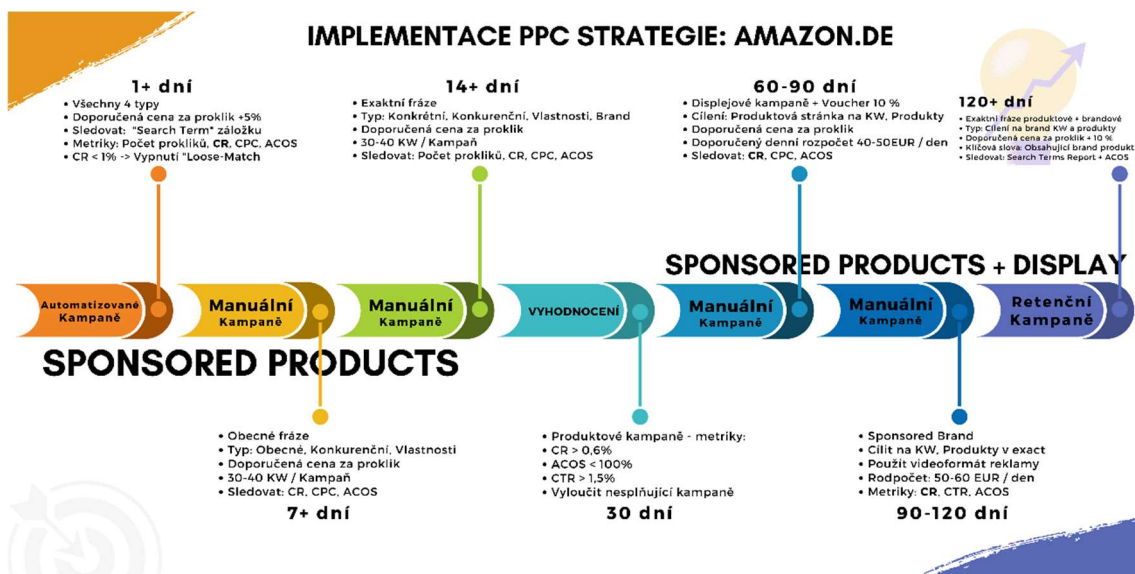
IMPLEMENTACE PPC STRATEGIE: AMAZON.DE

1+ dní
• Všechny 4 typy
• Doporučená cena za proklik +5%
• Sledovat: "Search Term" záložku
• Metriky: Počet prokliků, **CR**, CPC, ACOS
• CR < 1% -> Vypnutí "Loose-Match

14+ dní
• Exaktní fráze
• Typ: Konkrétní, Konkurenční, Vlastnosti, Brand
• Doporučená cena za proklik
• 30-40 KW / Kampaň
• Sledovat: Počet prokliků, CR, CPC, ACOS

60-90 dní
• Displejové kampaně + Voucher 10 %
• Cílení: Produktová stránka na KW, Produkty
• Doporučená cena za proklik
• Doporučený denní rozpočet 40-50EUR / den
• Sledovat: **CR**, CPC, ACOS

120+ dní
• Exaktní fráze produktové + brandové
• Typ: Cílení na brand KW a produkty
• Doporučená cena za proklik + 10 %
• Klíčová slova: Obsahující brand produkt
• Sledovat: Search Terms Report + ACOS

SPONSORED PRODUCTS + DISPLAY

Automatizované Kampaně

Manuální Kampaně

Manuální Kampaně

VYHODNOCENÍ

Manuální Kampaně

Manuální Kampaně

Retenční Kampaně

SPONSORED PRODUCTS

• Obecné fráze
• Typ: Obecné, Konkurenční, Vlastnosti
• Doporučená cena za proklik
• 30-40 KW / Kampaň
• Sledovat: CR, CPC, ACOS

7+ dní

• Produktové kampaně - metriky:
• CR > 0,6%
• ACOS < 100%
• CTR > 1,5%
• Vyloučit nesplňující kampaně

30 dní

• Sponsored Brand
• Cílit na KW, Produkty v exact
• Použít videoformát reklamy
• Rodpočet: 50-60 EUR / den
• Metriky: **CR**, CTR, ACOS

90-120 dní